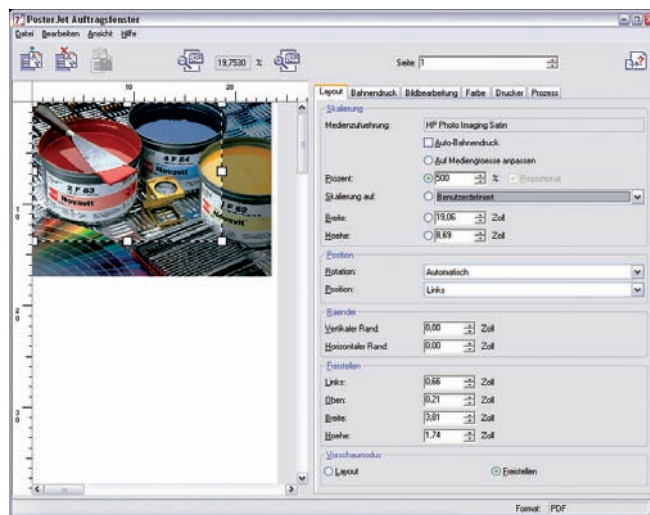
PosterJet Auftragsfenster

Datei Bearbeiten Ansicht Hilfe

19,7530 %

Seite: 1

10 20

1 2 3

2 F 83 Novavit

4 F 84

F 82 Novavit

Layout Bahnendruck Bildbearbeitung Farbe Drucker Prozess

Skalierung

Medienzufuehrung: HP Photo Imaging Satin

Auto-Bahnendruck

Auf Mediengroesse anpassen

Prozent: 500 % Proportional

Skalierung auf: Benutzerdefiniert

Breite: 19,06 Zoll

Hoehe: 8,69 Zoll

Position

Rotation: Automatisch

Position: Links

Raender

Vertikaler Rand: 0,00 Zoll

Horizontaler Rand: 0,00 Zoll

Freistellen

Links: 0,66 Zoll

Oben: 0,21 Zoll

Breite: 3,81 Zoll

Hoehe: 1,74 Zoll

Vorschaumodus

Layout Freistellen

Format: PDF